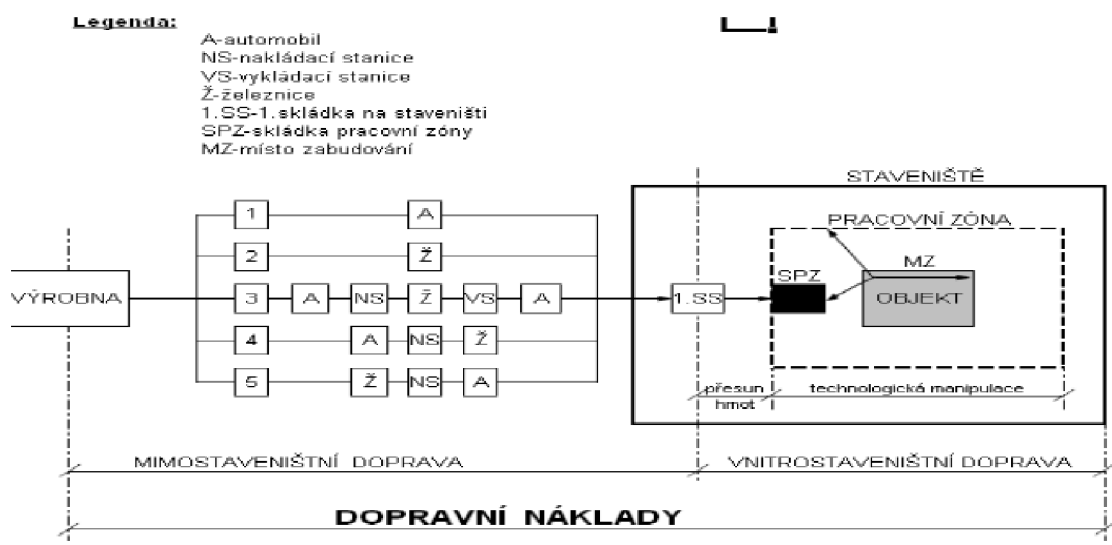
Legenda:
A-automobil
NS-nakládací stanice
VS-vykládací stanice
Ž-železnice
1.SS-1.skládka na staveništi
SPZ-skládka pracovní zóny
MZ-místo zabudování

STAVENIŠTĚ

PRACOVNÍ ZÓNA

1
A
2
Ž
VÝROBNA
3
A
NS
Ž
VS
A
1.SS
SPZ
MZ
OBJEKT
4
A
NS
Ž
5
Ž
NS
A

přesun hmot
technologická manipulace

MIMOSTAVENIŠTNÍ DOPRAVA
VNITROSTAVENIŠTNÍ DOPRAVA

DOPRAVNÍ NÁKLADY